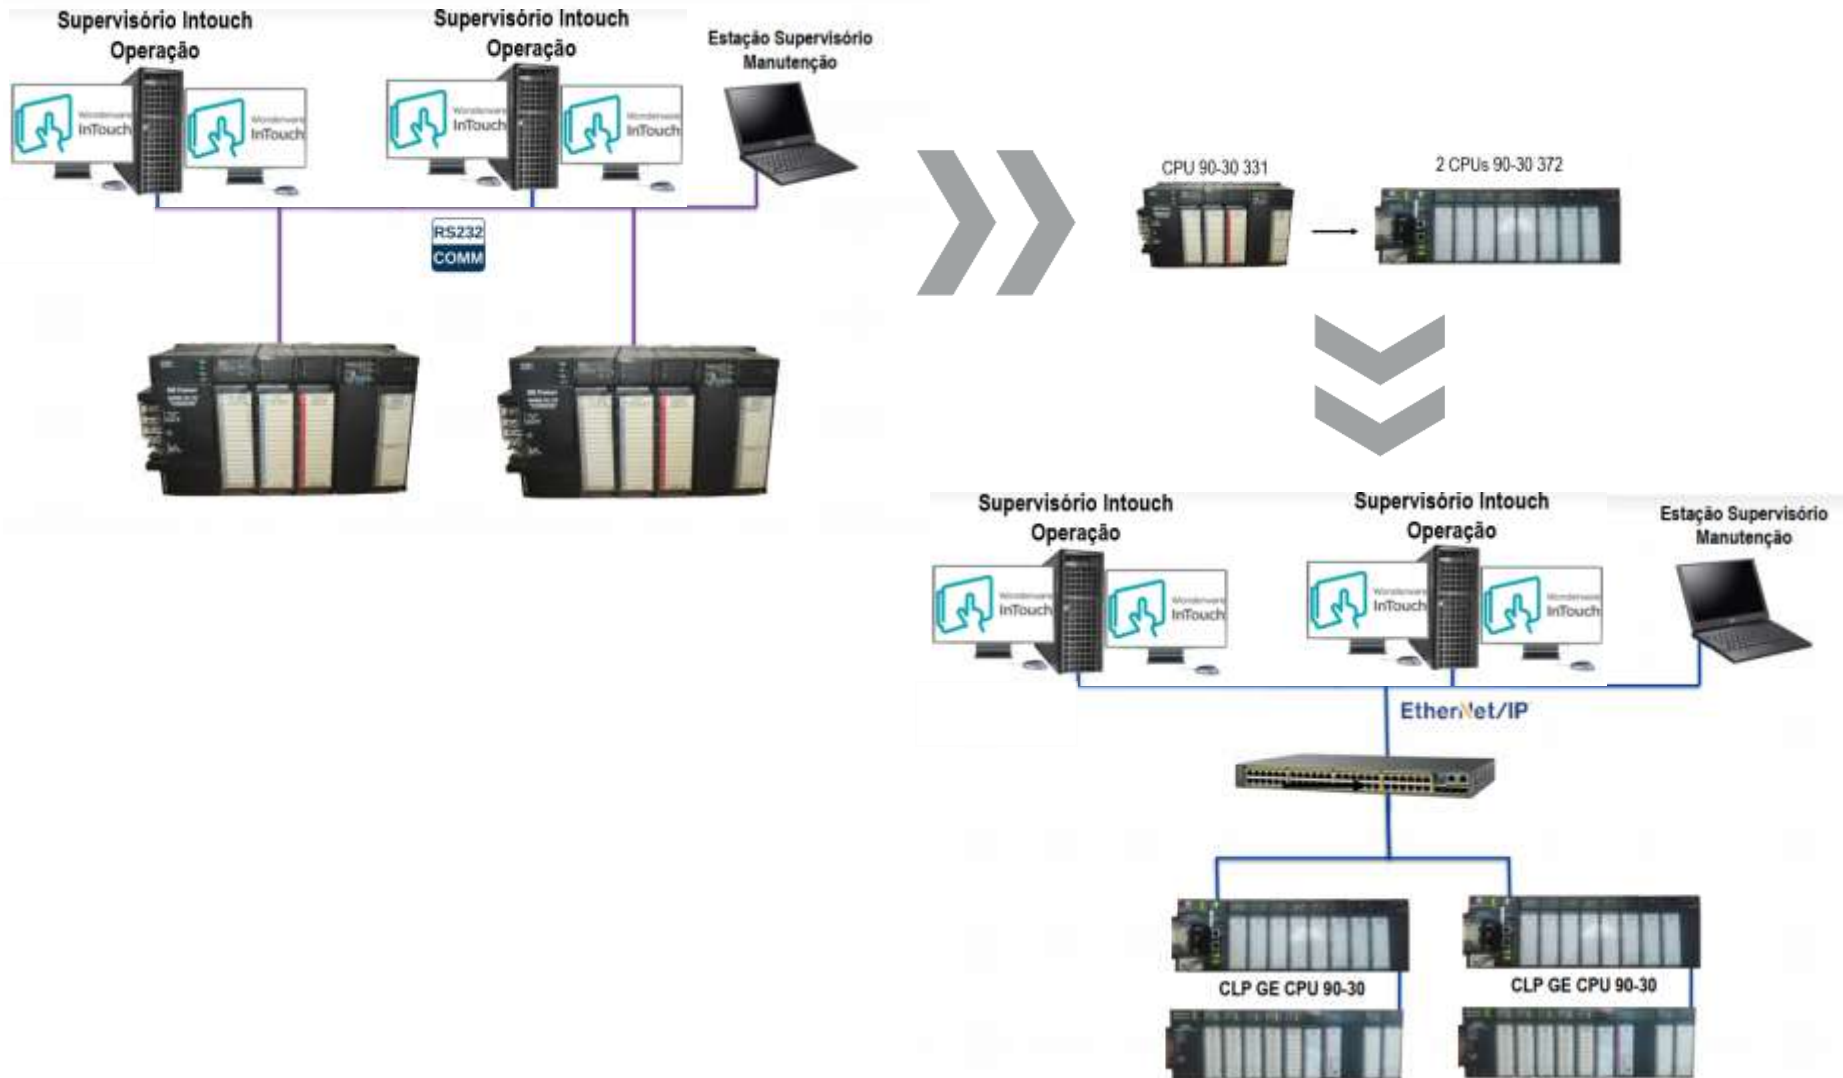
Supervisório Intouch Operação

Wonderware InTouch

Wonderware InTouch

Supervisório Intouch Operação

Wonderware InTouch

Wonderware InTouch

Estação Supervisório Manutenção

RS232 COMM

CPU 90-30 331

2 CPUs 90-30 372

Supervisório Intouch Operação

Wonderware InTouch

Wonderware InTouch

Supervisório Intouch Operação

Wonderware InTouch

Wonderware InTouch

Estação Supervisório Manutenção

EtherNet/IP

CLP GE CPU 90-30

CLP GE CPU 90-30